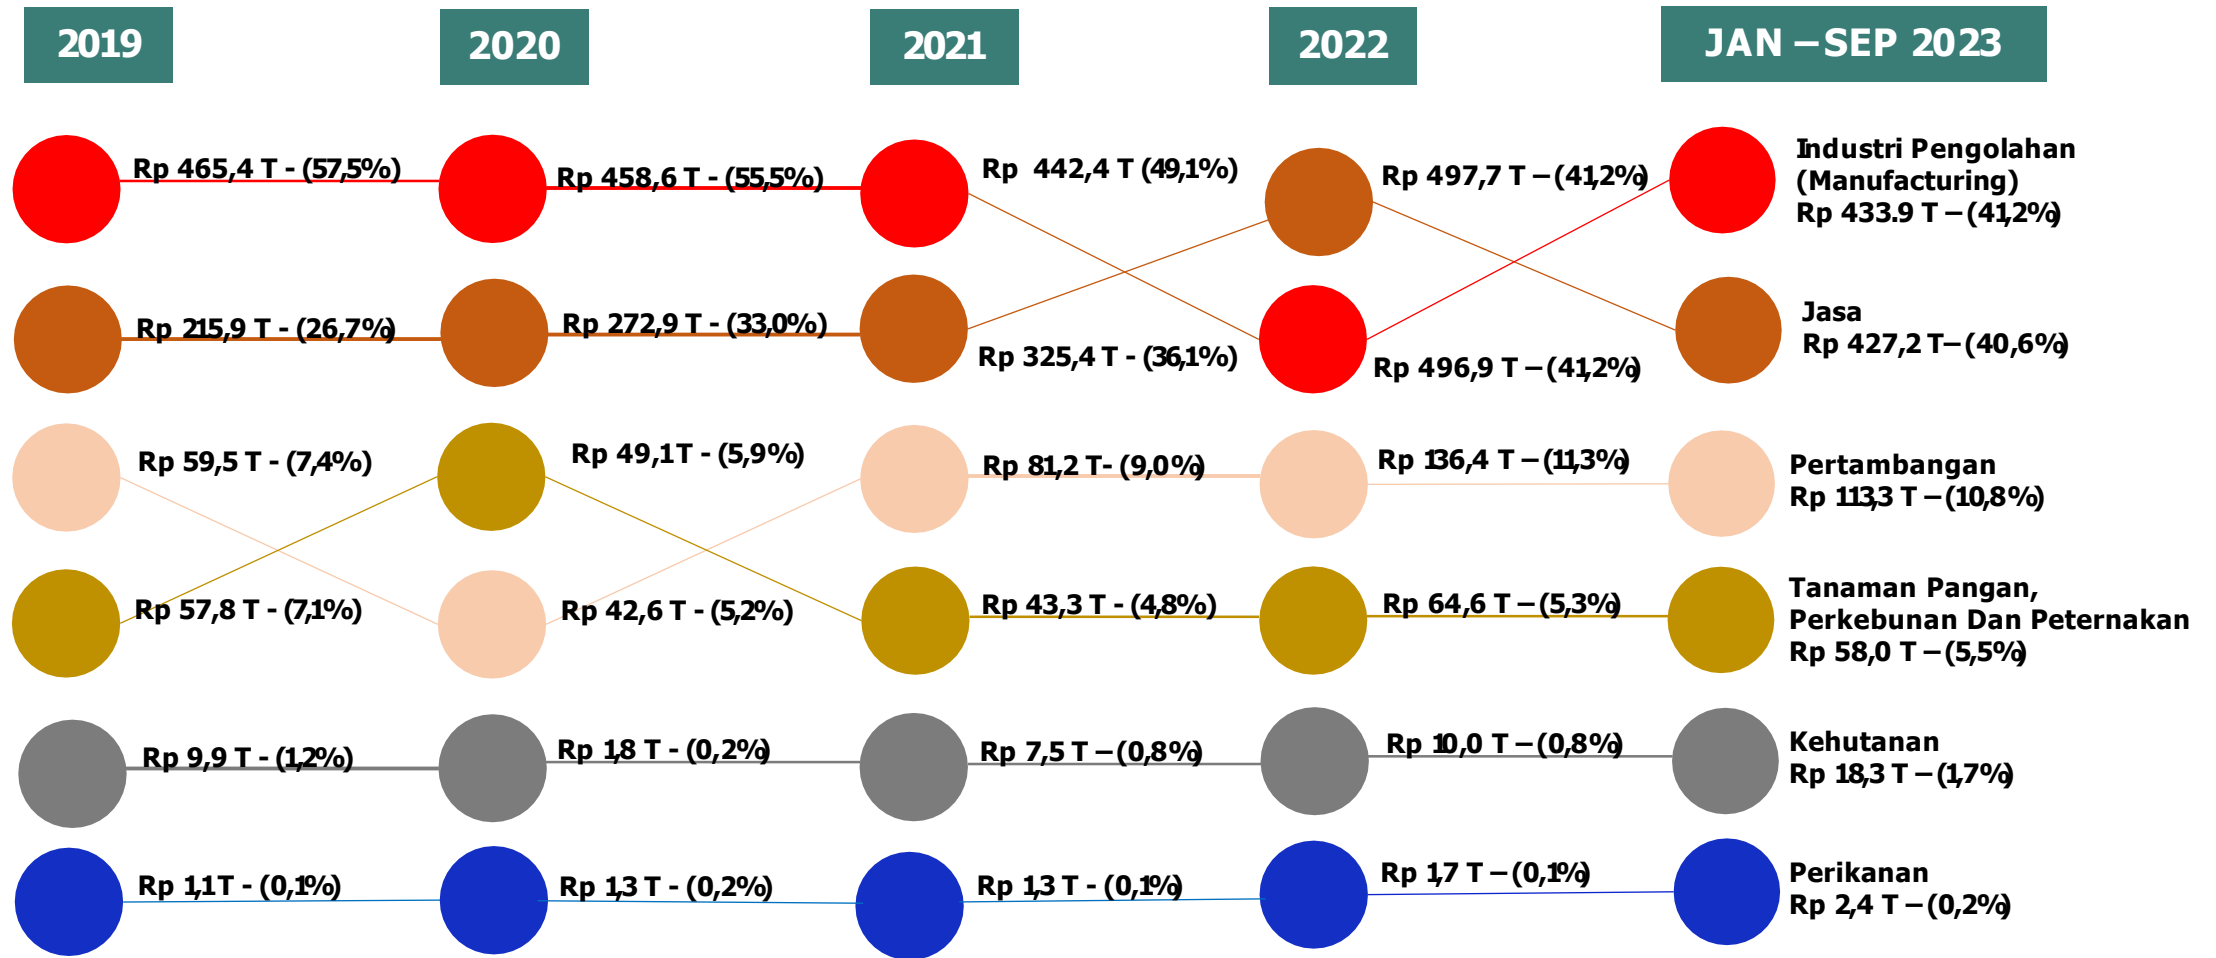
2019

2020

2021

2022

JAN – SEP 2023

Rp 465,4 T - (57,5%)

Rp 458,6 T - (55,5%)

Rp 442,4 T (49,1%)

Rp 497,7 T – (41,2%)

Industri Pengolahan (Manufacturing)
Rp 433.9 T – (41,2%)

Rp 215,9 T - (26,7%)

Rp 272,9 T - (33,0%)

Rp 325,4 T - (36,1%)

Rp 496,9 T – (41,2%)

Jasa
Rp 427,2 T – (40,6%)

Rp 59,5 T - (7,4%)

Rp 49,1 T - (5,9%)

Rp 81,2 T - (9,0%)

Rp 136,4 T – (11,3%)

Pertambangan
Rp 113,3 T – (10,8%)

Rp 57,8 T - (7,1%)

Rp 42,6 T - (5,2%)

Rp 43,3 T - (4,8%)

Rp 64,6 T – (5,3%)

Tanaman Pangan, Perkebunan Dan Peternakan
Rp 58,0 T – (5,5%)

Rp 9,9 T - (1,2%)

Rp 1,8 T - (0,2%)

Rp 7,5 T – (0,8%)

Rp 10,0 T – (0,8%)

Kehutanan
Rp 18,3 T – (1,7%)

Rp 1,1 T - (0,1%)

Rp 1,3 T - (0,2%)

Rp 1,3 T - (0,1%)

Rp 1,7 T – (0,1%)

Perikanan
Rp 2,4 T – (0,2%)